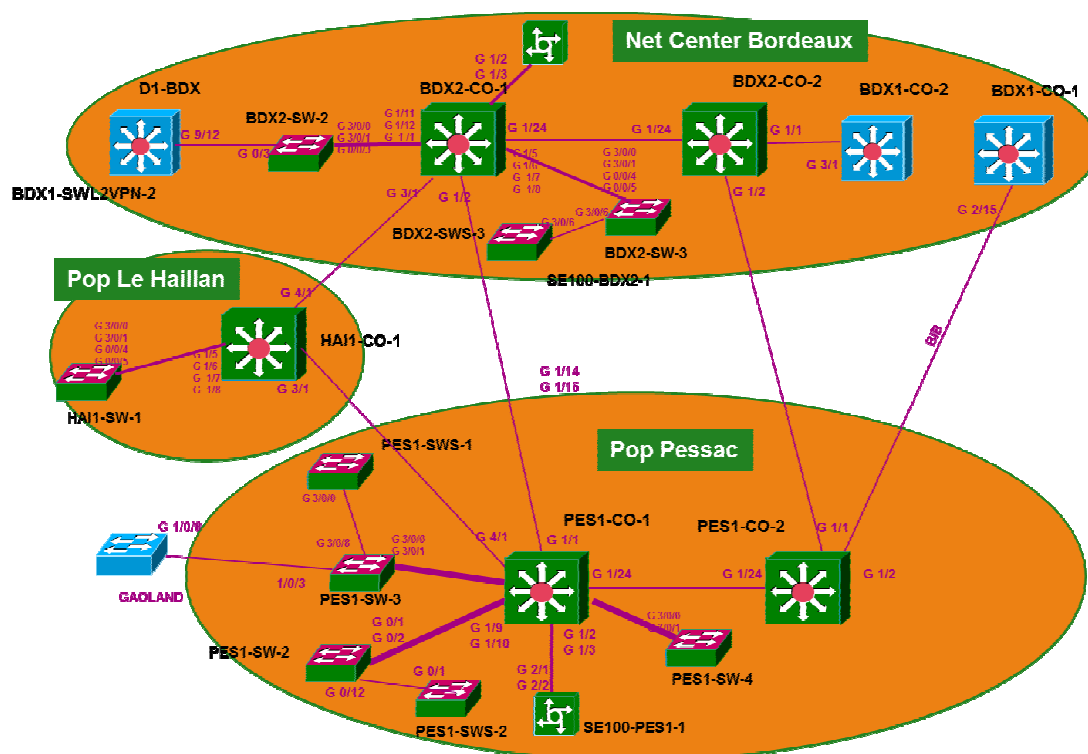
Net Center Bordeaux

G 1/2
G 1/3

D1-BDX
BDX2-SW-2
BDX2-CO-1
BDX2-CO-2
BDX1-CO-2
BDX1-CO-1

G 9/12
G 0/3
G 3/0/0
G 3/0/1
G 0/0/3
G 1/11
G 1/12
G 1/1
G 1/24
G 1/24
G 1/1
G 3/1

BDX1-SWL2VPN-2

G 1/5
G 1/6
G 1/7
G 1/8
G 3/0/0
G 3/0/1
G 0/0/4
G 0/0/5
G 3/1
G 1/2
G 1/2
G 2/15
G 3/0/6
G 3/0/6

BDX2-SWS-3
BDX2-SW-3
SE100-BDX2-1

Pop Le Haillan

G 4/1
G 3/0/0
G 3/0/1
G 0/0/4
G 0/0/5
G 1/5
G 1/6
G 1/7
G 1/8
G 3/1
HAI1-CO-1
HAI1-SW-1

G 1/14
G 1/15
8/8

PES1-SWS-1
Pop Pessac

G 3/0/0
G 1/0/8
G 3/0/8
G 3/0/0
G 3/0/1
G 4/1
PES1-CO-1
G 1/1
PES1-CO-2
G 1/1
GAOLAND
1/0/3
PES1-SW-3
G 1/24
G 1/24
G 1/2
G 0/1
G 0/2
G 1/9
G 1/10
G 1/2
G 1/3
G 3/0/0
G 3/0/1
PES1-SW-2
G 0/1
G 0/12
G 2/1
G 2/2
PES1-SW-4
PES1-SWS-2
SE100-PES1-1